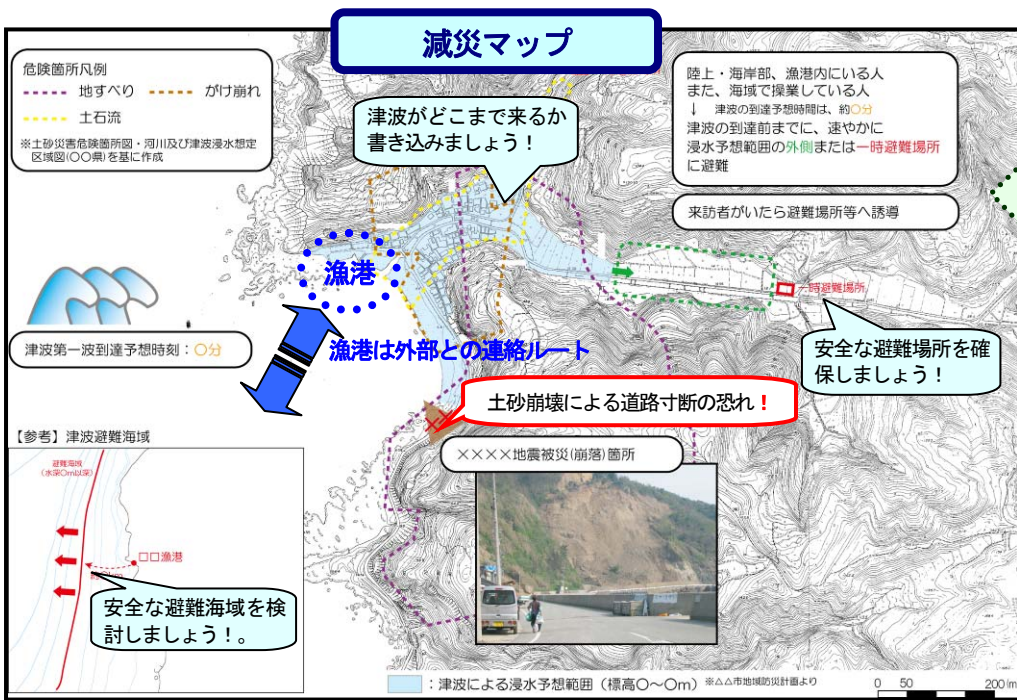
減災マップ

危険箇所凡例
地すべり
がけ崩れ
土石流
※土砂災害危険箇所図・河川及び津波浸水想定区域図(〇〇県)を基に作成

津波がどこまで来るか書き込みましょう！

陸上・海岸部、漁港内にいる人
また、海域で操業している人
↓ 津波の到達予想時間は、約〇分
津波の到達前までに、速やかに浸水予想範囲の外側または一時避難場所に避難

来訪者がいたら避難場所等へ誘導

漁港

一時避難場所

津波第一波到達予想時刻：〇分

漁港は外部との連絡ルート

安全な避難場所を確保しましょう！

土砂崩壊による道路寸断の恐れ！

【参考】津波避難海域

避難海域(水深〇m以深)

□□漁港

××××地震被災(崩落)箇所

安全な避難海域を検討しましょう！。

：津波による浸水予想範囲（標高〇〜〇m）※△△市地域防災計画より

0 50 200m